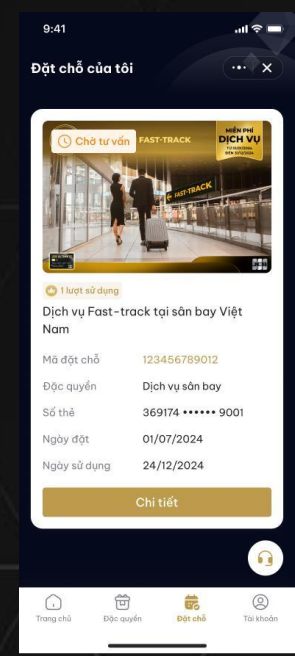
9:41

Đặt chỗ của tôi

Chờ tư vấn

FAST-TRACK

MIỄN PHÍ DỊCH VỤ

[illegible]

FAST-TRACK

1 lượt sử dụng

Dịch vụ Fast-track tại sân bay Việt Nam

| Mã đặt chỗ | 123456789012 |
|---|---|
| Đặc quyền | Dịch vụ sân bay |
| Số thẻ | 369174 •••••• 9001 |
| Ngày đặt | 01/07/2024 |
| Ngày sử dụng | 24/12/2024 |

Chi tiết

Trang chủ
Đặc quyền
Đặt chỗ
Tài khoản